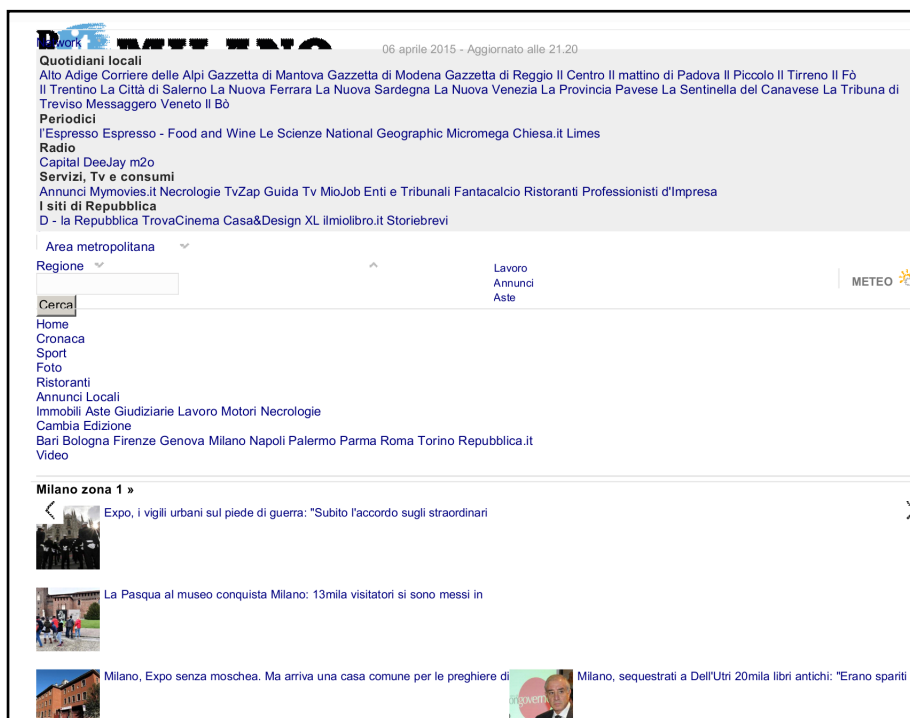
Network
06 aprile 2015 - Aggiornato alle 21.20

Quotidiani locali
Alto Adige Corriere delle Alpi Gazzetta di Mantova Gazzetta di Modena Gazzetta di Reggio Il Centro Il mattino di Padova Il Piccolo Il Tirreno Il Fò Il Trentino La Città di Salerno La Nuova Ferrara La Nuova Sardegna La Nuova Venezia La Provincia Pavese La Sentinella del Canavese La Tribuna di Treviso Messaggero Veneto Il Bò

Periodici
l'Espresso Espresso - Food and Wine Le Scienze National Geographic Micromega Chiesa.it Limes

Radio
Capital DeeJay m2o

Servizi, Tv e consumi
Annunci Mymovies.it Necrologie TvZap Guida Tv MioJob Enti e Tribunali Fantacalcio Ristoranti Professionisti d'Impresa

I siti di Repubblica
D - la Repubblica TrovaCinema Casa&Design XL ilmiolibro.it Storiebrevi

Area metropolitana
Regione
Cerca
Lavoro
Annunci
Aste
METEO

Home
Cronaca
Sport
Foto
Ristoranti
Annunci Locali
Immobili Aste Giudiziarie Lavoro Motori Necrologie
Cambia Edizione
Bari Bologna Firenze Genova Milano Napoli Palermo Parma Roma Torino Repubblica.it
Video

Milano zona 1 »
Expo, i vigili urbani sul piede di guerra: "Subito l'accordo sugli straordinari
La Pasqua al museo conquista Milano: 13mila visitatori si sono messi in
Milano, Expo senza moschea. Ma arriva una casa comune per le preghiere di
Milano, sequestrati a Dell'Utri 20mila libri antichi: "Erano spariti